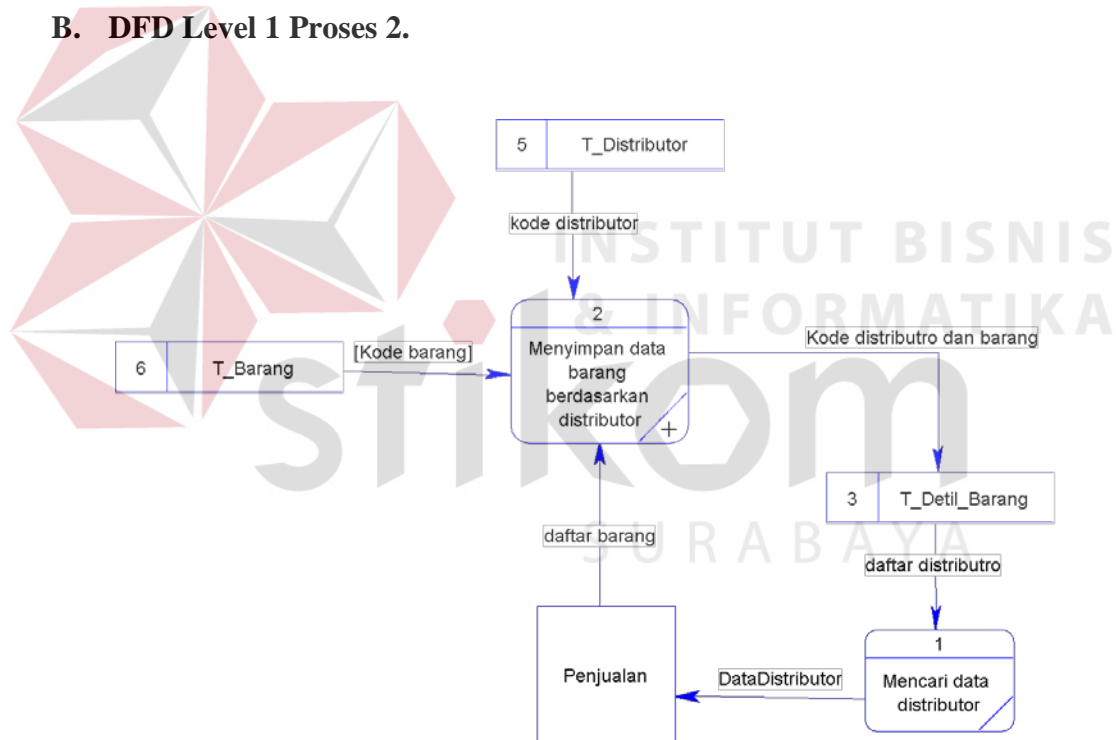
B. DFD Level 1 Proses 2.

5 T_Distributor

kode distributor

INSTITUT BISNIS & INFORMATIKA

2

Menyimpan data barang berdasarkan distributor

Kode distributro dan barang

6 T_Barang

[Kode barang]

stikom

3 T_Detil_Barang

daftar barang

SURABAYA

daftar distributro

1

Penjualan

DataDistributor

Mencari data distributor